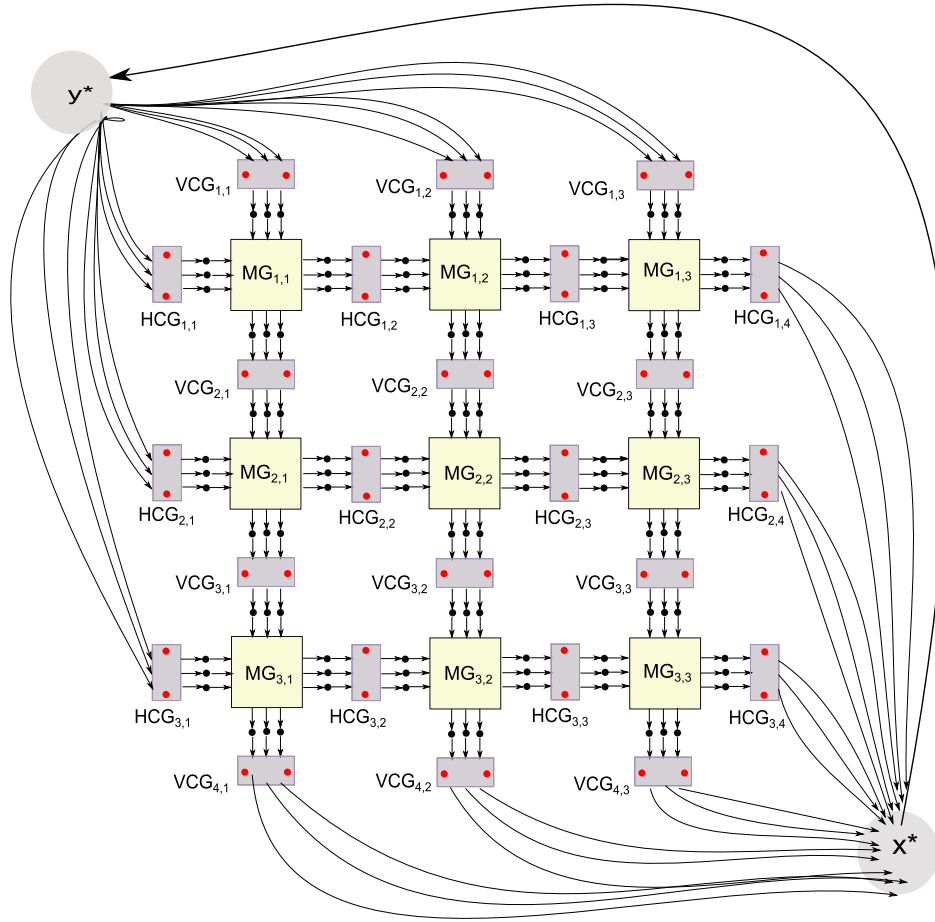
y*

$VCG_{1,1}$ $VCG_{1,2}$ $VCG_{1,3}$

$MG_{1,1}$ $MG_{1,2}$ $MG_{1,3}$

$HCG_{1,1}$ $HCG_{1,2}$ $HCG_{1,3}$ $HCG_{1,4}$

$VCG_{2,1}$ $VCG_{2,2}$ $VCG_{2,3}$

$MG_{2,1}$ $MG_{2,2}$ $MG_{2,3}$

$HCG_{2,1}$ $HCG_{2,2}$ $HCG_{2,3}$ $HCG_{2,4}$

$VCG_{3,1}$ $VCG_{3,2}$ $VCG_{3,3}$

$MG_{3,1}$ $MG_{3,2}$ $MG_{3,3}$

$HCG_{3,1}$ $HCG_{3,2}$ $HCG_{3,3}$ $HCG_{3,4}$

$VCG_{4,1}$ $VCG_{4,2}$ $VCG_{4,3}$

x*